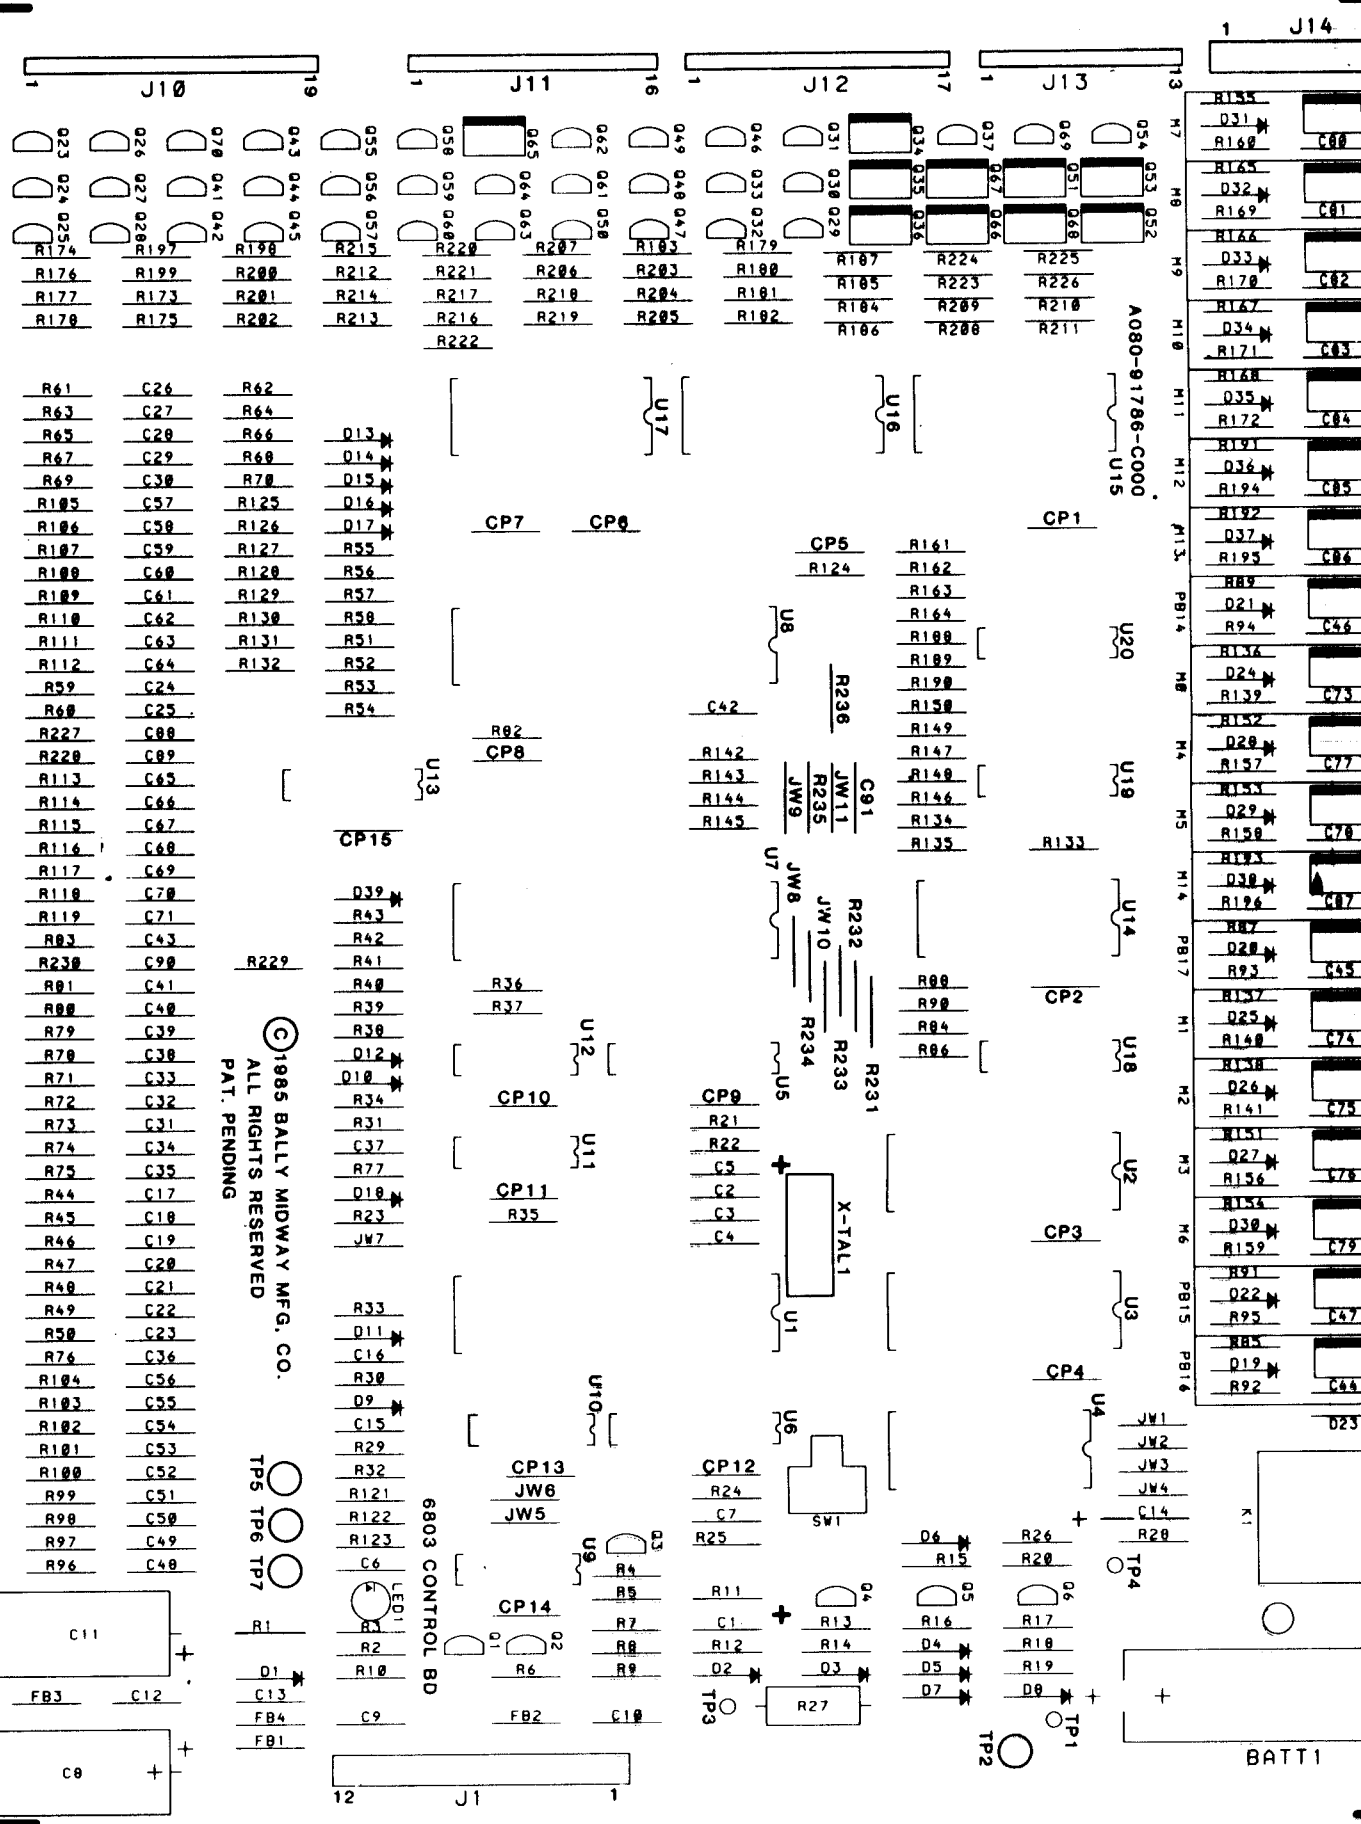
1 J14

1 J10 19

1 J11 16

1 J12 17

1 J13 13

Q23 Q24 Q25 Q26 Q27 Q28 Q70 Q41 Q42 Q43 Q44 Q45 Q55 Q56 Q57 Q58 Q59 Q60 Q65 Q64 Q63 Q62 Q61 Q58 Q49 Q48 Q47 Q46 Q33 Q32 Q31 Q30 Q29 Q34 Q35 Q36 Q37 Q67 Q66 Q69 Q51 Q68 Q54 Q53 Q52

R174 R197 R198 R215 R220 R207 R183 R179
R176 R199 R200 R212 R221 R206 R203 R180
R177 R173 R201 R214 R217 R218 R204 R181
R178 R175 R202 R213 R216 R219 R205 R182
R222

R187 R224 R225
R185 R223 R226
R184 R209 R210
R186 R208 R211

A080-91786-C000

R155 M7 D31 R160 C80
R165 M8 D32 R169 C81
R166 M9 D33 R170 C82
R167 M10 D34 R171 C83
R168 M11 D35 R172 C84
R191 M12 D36 R194 C85
R192 M13 D37 R195 C86
R89 PB14 D21 R94 C46
R136 M0 D24 R139 C73
R152 M4 D28 R157 C77
R153 M5 D29 R158 C78
R193 M14 D38 R196 C87
R87 PB17 D20 R93 C45
R137 M1 D25 R140 C74
R138 M2 D26 R141 C75
R151 M3 D27 R156 C76
R154 M6 D30 R159 C79
R91 PB15 D22 R95 C47
R85 PB16 D19 R92 C44
D23

R61 C26 R62
R63 C27 R64
R65 C28 R66 D13
R67 C29 R68 D14
R69 C30 R70 D15
R105 C57 R125 D16
R106 C58 R126 D17
R107 C59 R127 R55
R108 C60 R128 R56
R109 C61 R129 R57
R110 C62 R130 R58
R111 C63 R131 R51
R112 C64 R132 R52
R59 C24 R53
R60 C25 R54
R227 C88
R228 C89
R113 C65
R114 C66
R115 C67
R116 C68
R117 C69
R118 C70
R119 C71
R83 C43
R230 C90 R229
R81 C41
R80 C40
R79 C39
R78 C38
R71 C33
R72 C32
R73 C31
R74 C34
R75 C35
R44 C17
R45 C18
R46 C19
R47 C20
R48 C21
R49 C22
R50 C23
R76 C36
R104 C56
R103 C55
R102 C54
R101 C53
R100 C52
R99 C51
R98 C50
R97 C49
R96 C48

U17 U16 U15
CP7 CP6 CP5 CP1
R124
R161 R162 R163 R164 R188 R189 R190 R150 R149 R147 R148 R146 R134 R135
U8 U20 R236 C42
R82 CP8
U13 R142 R143 R144 R145 JW9 R235 JW11 C91 U19
CP15 R133
U7 JW8 JW10 R232 U14
D39 R43 R42 R41 R40 R39 R38 D12 D18 R34 R31 C37 R77 D10 R23 JW7
R36 R37
R88 R90 R84 R86 CP2
R234 R233 R231
U12 U5 U18
CP10 CP9 R21 R22 C5 C2 C3 C4
U11 U2
CP11 R35
X-TAL1
CP3
U1 U3
CP4
R33 D11 C16 R30 D9 C15 R29 R32 R121 R122 R123 C6
U10 U6 U4
JW1 JW2 JW3 JW4 C14 R28
CP13 JW6 JW5 CP12 R24 C7 R25 SW1
U9 Q3 R4 R5 R7 R8 R9
D6 R15 R26 R20 TP4
R11 C1 R12 D2 R13 R14 D3 Q4 Q5 R16 D4 D5 D7 Q6 R17 R18 R19 D8
CP14 R6 Q1 Q2
LED1 R3 R2 R10 R1 D1 C13 FB4 FB1 C9 FB2 C10
TP3 R27 TP2 TP1
C11 FB3 C12 C8
TP5 TP6 TP7
K1
BATT1
12 J1 1

© 1985 BALLY MIDWAY MFG. CO.
ALL RIGHTS RESERVED
PAT. PENDING

6803 CONTROL BD